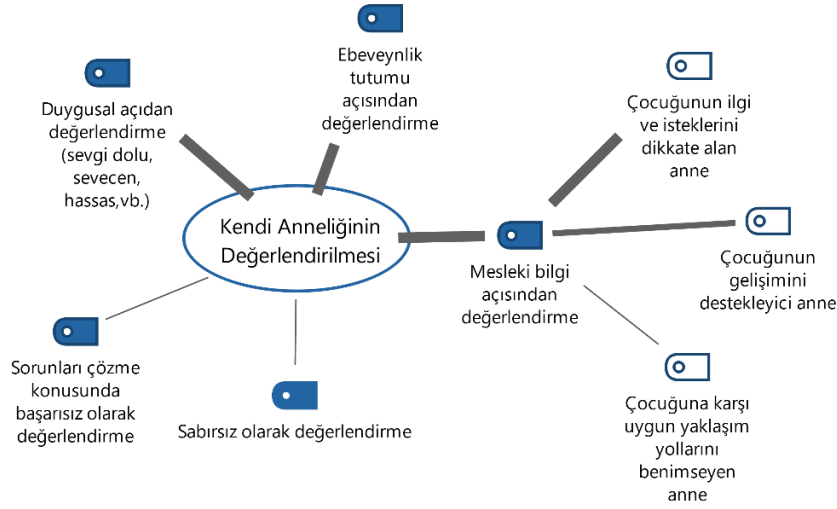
Ebeveynlik tutumu açısından değerlendirme

Duygusal açıdan değerlendirme (sevgi dolu, sevecen, hassas,vb.)

Çocuğunun ilgi ve isteklerini dikkate alan anne

Kendi Anneliğinin Değerlendirilmesi

Mesleki bilgi açısından değerlendirme

Çocuğunun gelişimini destekleyici anne

Sorunları çözme konusunda başarısız olarak değerlendirme

Sabırsız olarak değerlendirme

Çocuğuna karşı uygun yaklaşım yollarını benimseyen anne